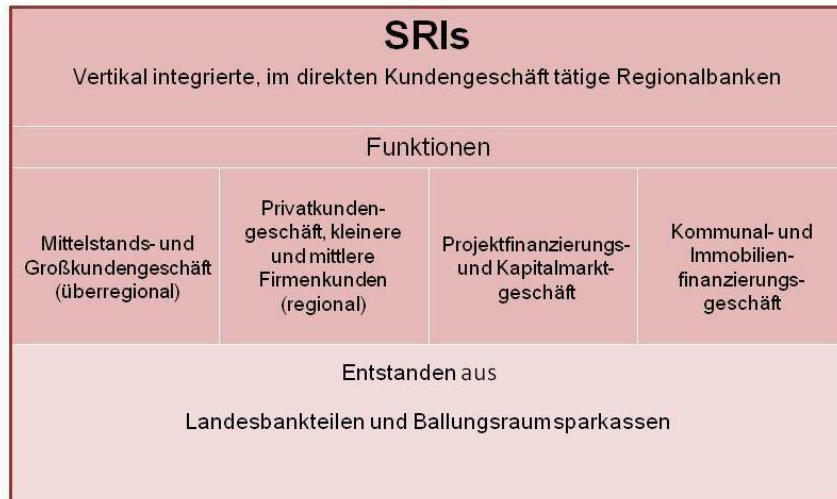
SRIs

Vertikal integrierte, im direkten Kundengeschäft tätige Regionalbanken

Funktionen

| Mittelstands- und Großkundengeschäft (überregional) | Privatkundengeschäft, kleinere und mittlere Firmenkunden (regional) | Projektfinanzierungs- und Kapitalmarktgeschäft | Kommunal- und Immobilienfinanzierungsgeschäft |
|---|---|---|---|

Entstanden aus

Landesbankteilen und Ballungsraumsparkassen